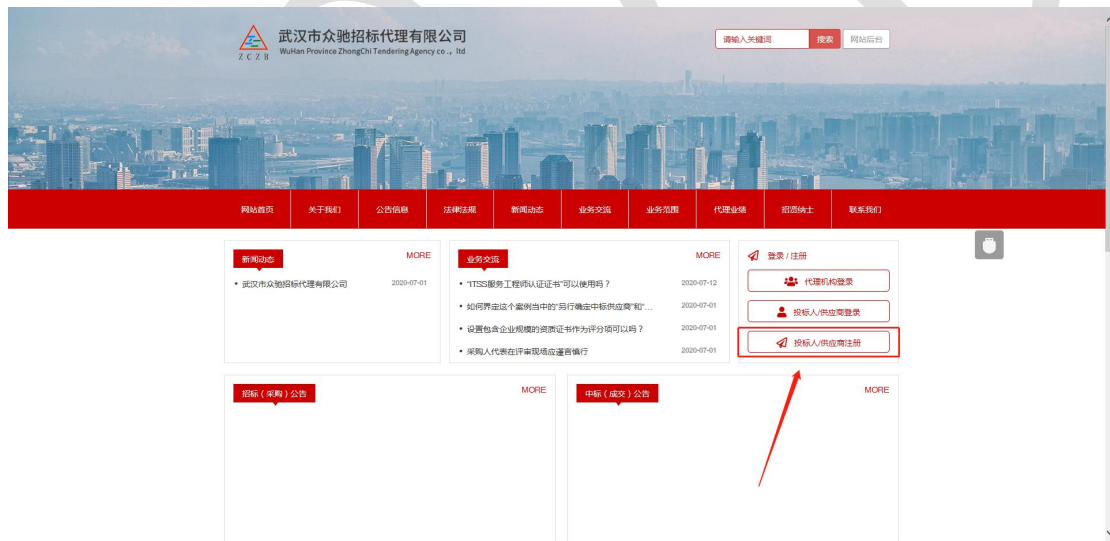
ZCZB
武汉市众驰招标代理有限公司
WuHan Province ZhongChi Tendering Agency co ., ltd

请输入关键词 搜索 网站后台

网站首页 关于我们 公告信息 法律法规 新闻动态 业务交流 业务范围 代理业绩 招贤纳士 联系我们

新闻动态 MORE
• 武汉市众驰招标代理有限公司 2020-07-01

业务交流 MORE
• "ITSS服务工程师认证证书"可以使用吗？ 2020-07-12
• 如何界定这个案例当中的"另行确定中标供应商"和"… 2020-07-01
• 设置包含企业规模的资质证书作为评分项可以吗？ 2020-07-01
• 采购人代表在评审现场应谨言慎行 2020-07-01

登录 / 注册
代理机构登录
投标人/供应商登录
投标人/供应商注册

招标（采购）公告 MORE

中标（成交）公告 MORE